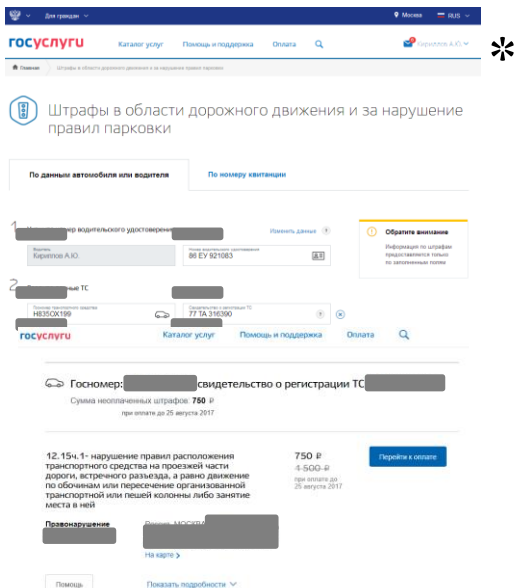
Для граждан

Москва RUS

госуслуги Каталог услуг Помощь и поддержка Оплата

Кириллов А.Ю.

Главная Штрафы в области дорожного движения и за нарушение правил парковки

Штрафы в области дорожного движения и за нарушение правил парковки

По данным автомобиля или водителя

По номеру квитанции

1 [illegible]ер водительского удостоверени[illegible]

Изменить данные

Водитель
Кириллов А.Ю.

Номер водительского удостоверения
86 ЕУ 921083

Обратите внимание

Информация по штрафам предоставляется только по заполненным полям

2 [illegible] ТС

Госномер транспортного средства
Н835ОХ199

Свидетельство о регистрации ТС
77 ТА 316390

госуслуги Каталог услуг Помощь и поддержка Оплата

Госномер: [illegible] свидетельство о регистрации ТС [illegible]

Сумма неоплаченных штрафов: 750 ₽
при оплате до 25 августа 2017

12.15ч.1- нарушение правил расположения транспортного средства на проезжей части дороги, встречного разъезда, а равно движение по обочинам или пересечение организованной транспортной или пешей колонны либо занятие места в ней

750 ₽
1 500 ₽
при оплате до 25 августа 2017

Перейти к оплате

Правонарушение

Место: МОСКВА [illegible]

На карте

Помощь

Показать подробности